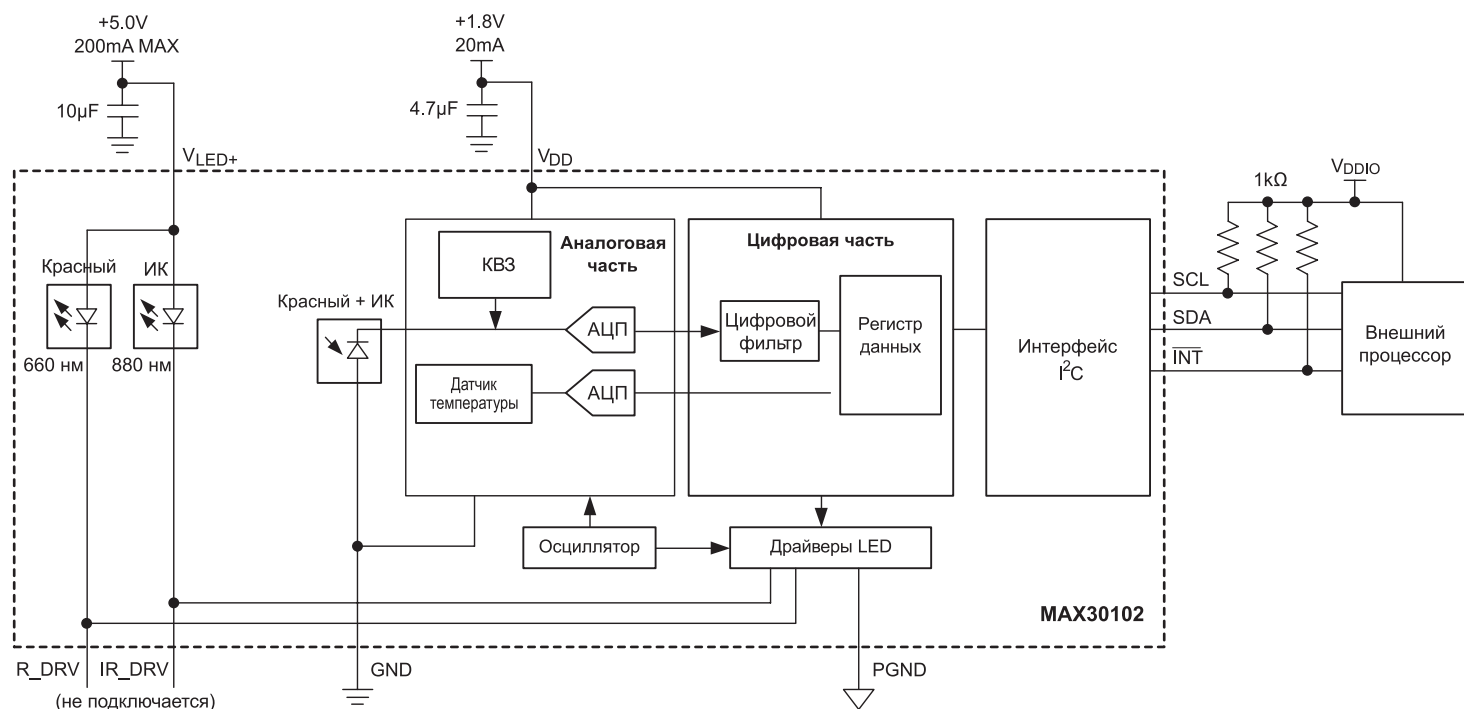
+5.0V
200mA MAX

10µF

$V_{LED+}$

+1.8V
20mA

4.7µF

$V_{DD}$

$V_{DDIO}$

1kΩ

Красный

ИК

660 нм

880 нм

Красный + ИК

КВЗ

Аналоговая часть

АЦП

Датчик температуры

АЦП

Цифровая часть

Цифровой фильтр

Регистр данных

Интерфейс $I^2C$

SCL

SDA

$\overline{INT}$

Внешний процессор

Осциллятор

Драйверы LED

MAX30102

R_DRV

IR_DRV

(не подключается)

GND

PGND